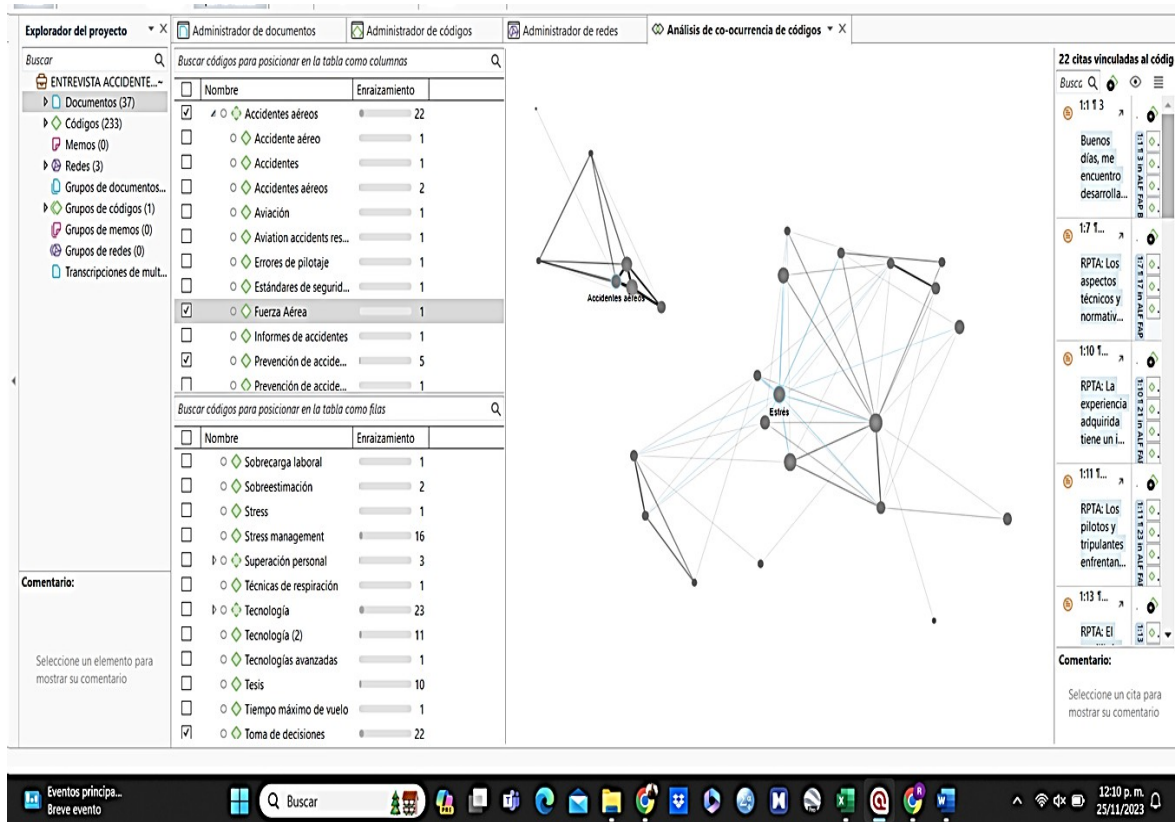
Explorador del proyecto
Administrador de documentos
Administrador de códigos
Administrador de redes
Análisis de co-ocurrencia de códigos

Buscar
ENTREVISTA ACCIDENTE...
Documentos (37)
Códigos (233)
Memos (0)
Redes (3)
Grupos de documentos...
Grupos de códigos (1)
Grupos de memos (0)
Grupos de redes (0)
Transcripciones de mult...

Comentario:
Seleccione un elemento para mostrar su comentario

Buscar códigos para posicionar en la tabla como columnas

| | Nombre | Enraizamiento |
|---|---|---|
| ☑ | Accidentes aéreos | 22 |
| ☐ | Accidente aéreo | 1 |
| ☐ | Accidentes | 1 |
| ☐ | Accidentes aéreos | 2 |
| ☐ | Aviación | 1 |
| ☐ | Aviation accidents res... | 1 |
| ☐ | Errores de pilotaje | 1 |
| ☐ | Estándares de segurid... | 1 |
| ☑ | Fuerza Aérea | 1 |
| ☐ | Informes de accidentes | 1 |
| ☑ | Prevención de accide... | 5 |
| ☐ | Prevención de accide... | 1 |

Buscar códigos para posicionar en la tabla como filas

| | Nombre | Enraizamiento |
|---|---|---|
| ☐ | Sobrecarga laboral | 1 |
| ☐ | Sobreestimación | 2 |
| ☐ | Stress | 1 |
| ☐ | Stress management | 16 |
| ☐ | Superación personal | 3 |
| ☐ | Técnicas de respiración | 1 |
| ☐ | Tecnología | 23 |
| ☐ | Tecnología (2) | 11 |
| ☐ | Tecnologías avanzadas | 1 |
| ☐ | Tesis | 10 |
| ☐ | Tiempo máximo de vuelo | 1 |
| ☑ | Toma de decisiones | 22 |

Accidentes aéreos
Estrés

22 citas vinculadas al códig
Buscc
1:1 ¶ 3
Buenos días, me encuentro desarrolla...
1:1 ¶ 3 in ALF FAP B
1:7 ¶...
RPTA: Los aspectos técnicos y normativ...
1:7 ¶ 17 in ALF FAP
1:10 ¶...
RPTA: La experiencia adquirida tiene un i...
1:10 ¶ 21 in ALF FAI
1:11 ¶...
RPTA: Los pilotos y tripulantes enfrentan...
1:11 ¶ 23 in ALF FAI
1:13 ¶...
RPTA: El
1:13

Comentario:
Seleccione un cita para mostrar su comentario

Eventos principa...
Breve evento
Buscar
12:10 p. m.
25/11/2023